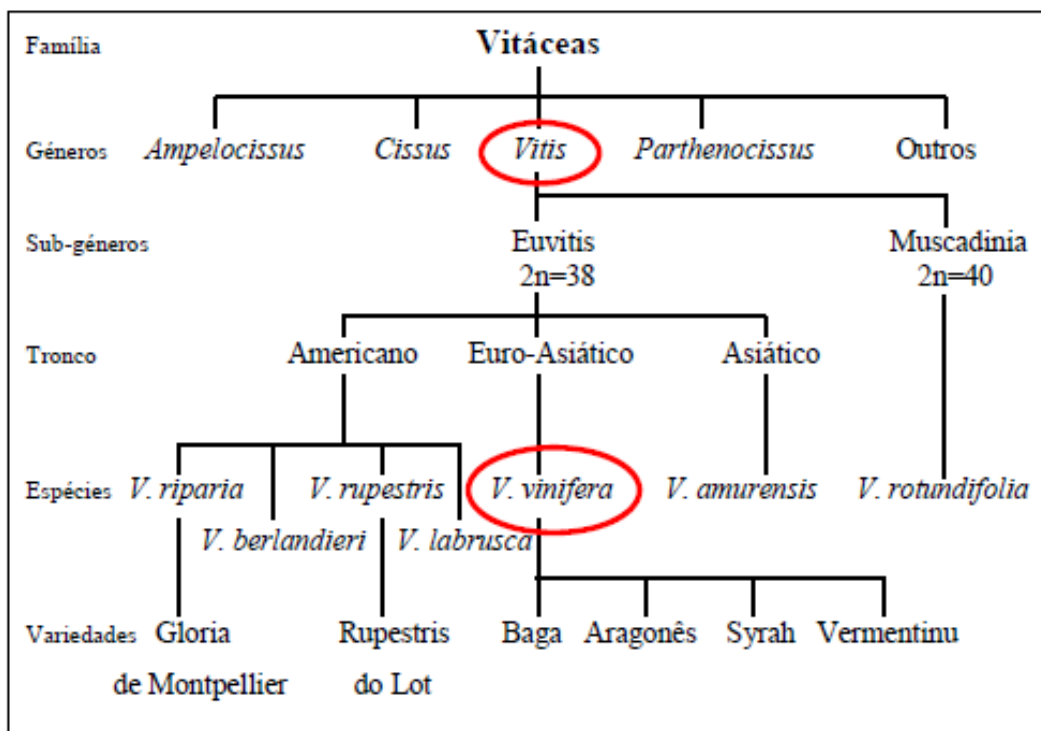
Família Vitáceas

Géneros *Ampelocissus* *Cissus* *Vitis* *Parthenocissus* Outros

Sub-géneros Euvitis 2n=38 Muscadinia 2n=40

Tronco Americano Euro-Asiático Asiático

Espécies *V. riparia* *V. rupestris* *V. vinifera* *V. amurensis* *V. rotundifolia*

*V. berlandieri* *V. labrusca*

Variedades Gloria de Montpellier Rupestris do Lot Baga Aragonês Syrah Vermentinu